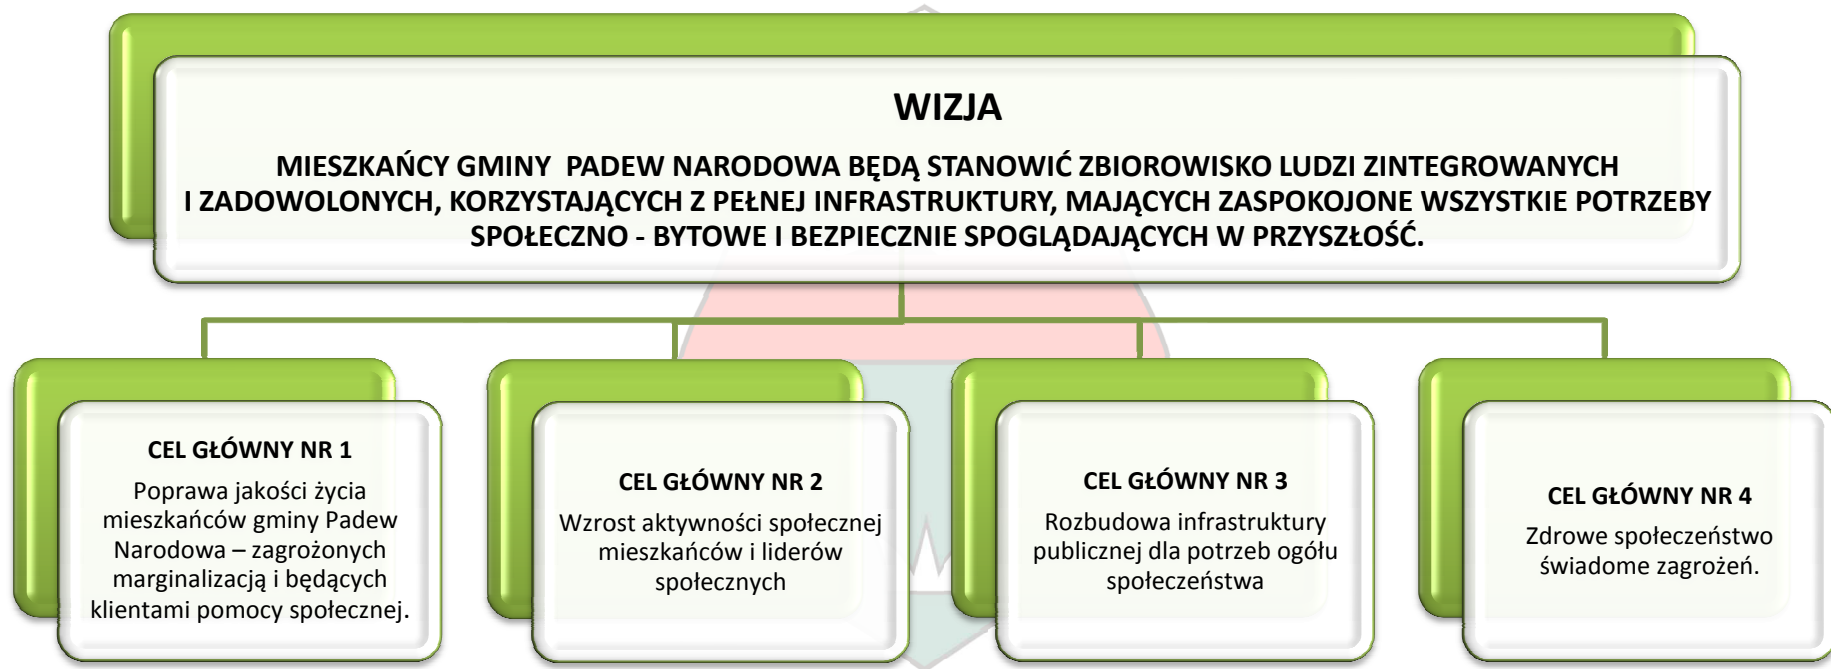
WIZJA

MIESZKAŃCY GMINY PADEW NARODOWA BĘDĄ STANOWIĆ ZBIOROWISKO LUDZI ZINTEGROWANYCH I ZADOWOLONYCH, KORZYSTAJĄCYCH Z PEŁNEJ INFRASTRUKTURY, MAJĄCYCH ZASPOKOJONE WSZYSTKIE POTRZEBY SPOŁECZNO - BYTOWE I BEZPIECZNIE SPOGLĄDAJĄCYCH W PRZYSZŁOŚĆ.

CEL GŁÓWNY NR 1

Poprawa jakości życia mieszkańców gminy Padew Narodowa – zagrożonych marginalizacją i będących klientami pomocy społecznej.

CEL GŁÓWNY NR 2

Wzrost aktywności społecznej mieszkańców i liderów społecznych

CEL GŁÓWNY NR 3

Rozbudowa infrastruktury publicznej dla potrzeb ogółu społeczeństwa

CEL GŁÓWNY NR 4

Zdrowe społeczeństwo świadome zagrożeń.